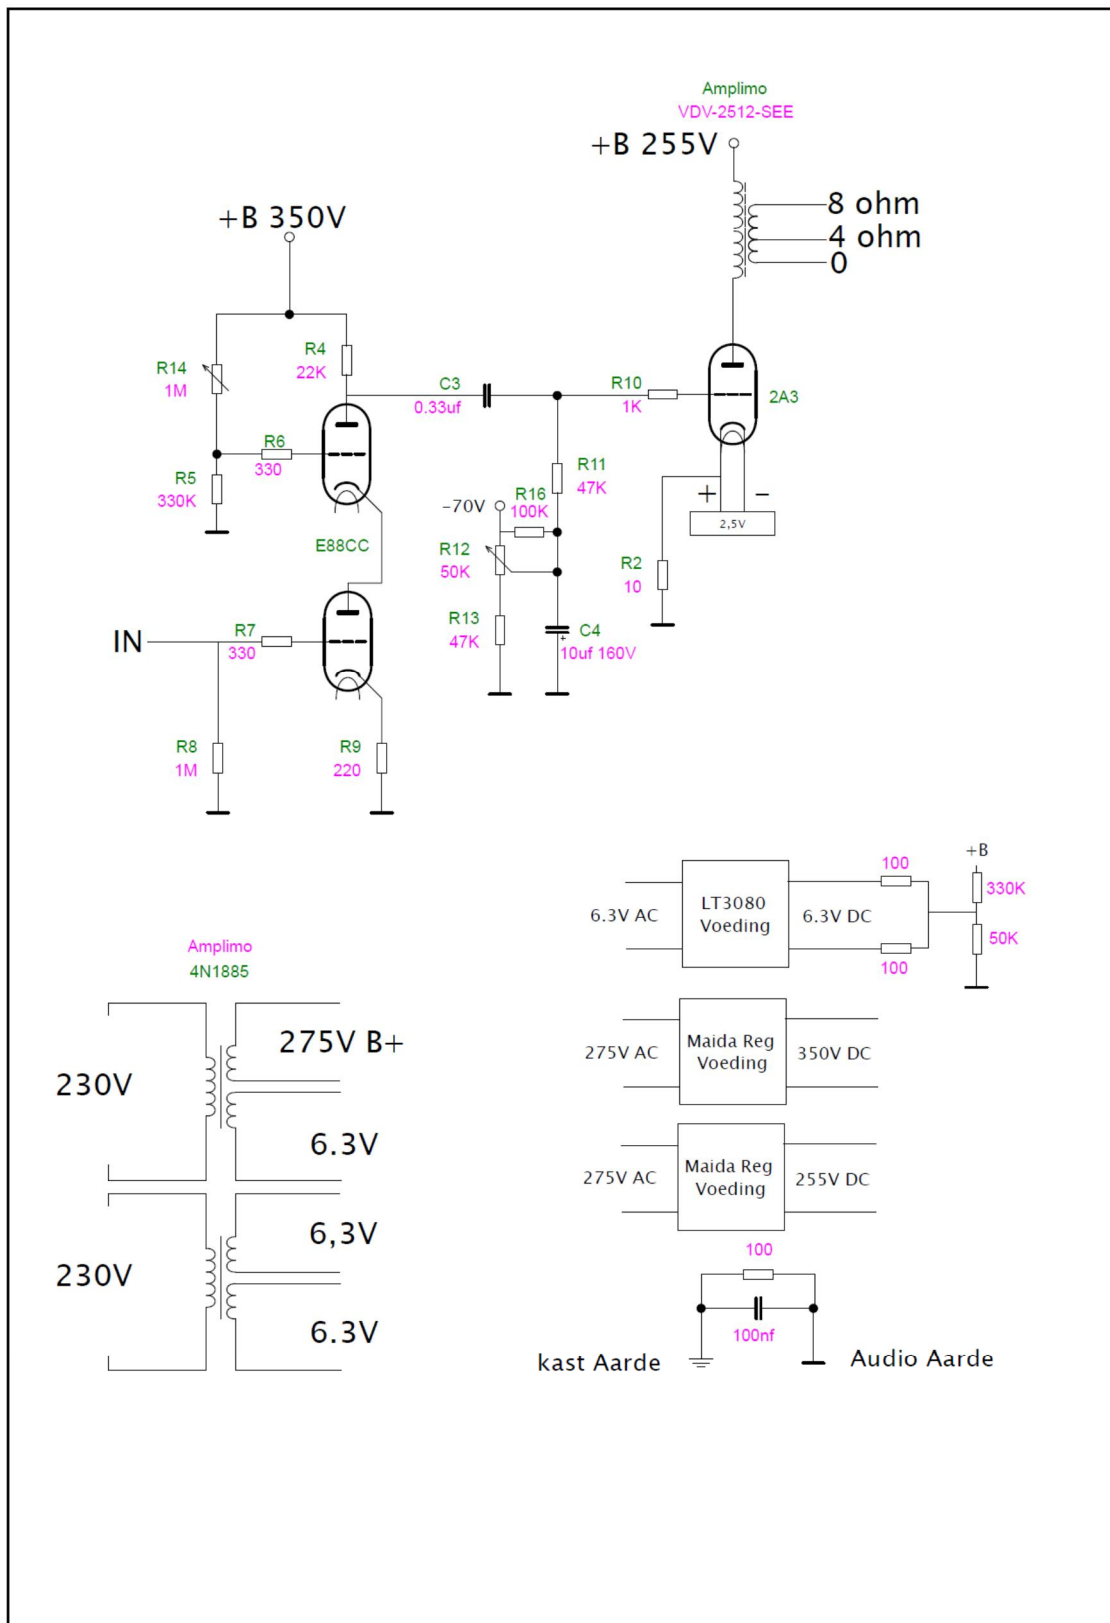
Amplimo
VDV-2512-SEE
+B 255V
8 ohm
4 ohm
0
+B 350V
R14
1M
R4
22K
C3
0.33uf
R10
1K
2A3
R6
330
R5
330K
R11
47K
-70V
R16
100K
+
-
2,5V
E88CC
R12
50K
R2
10
R13
47K
C4
10uf 160V
IN
R7
330
R8
1M
R9
220
+B
100
330K
6.3V AC
LT3080
Voeding
6.3V DC
50K
100
Amplimo
4N1885
275V B+
275V AC
Maida Reg
Voeding
350V DC
230V
6.3V
275V AC
Maida Reg
Voeding
255V DC
6,3V
230V
100
6.3V
100nf
kast Aarde
Audio Aarde